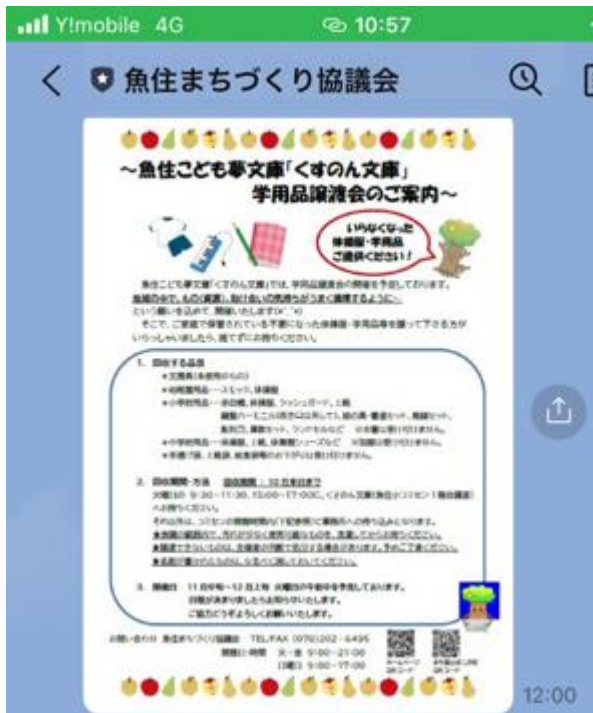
Y!mobile 4G 10:57

魚住まちづくり協議会

〜魚住こども夢文庫「くすのん文庫」
学用品譲渡会のご案内〜

いらなくなった
体操服・学用品
ご提供ください！

魚住こども夢文庫「くすのん文庫」では、学用品譲渡会の開催を予定しております。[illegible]

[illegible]

1. 回収する品目
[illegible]

2. 回収期間・方法 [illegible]
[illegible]

3. 開催日 11月中旬〜12月上旬 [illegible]
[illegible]
ご協力どうぞよろしくお願いいたします。

お問い合わせ 魚住まちづくり協議会 TEL/FAX 078(?)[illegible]
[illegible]

12:00